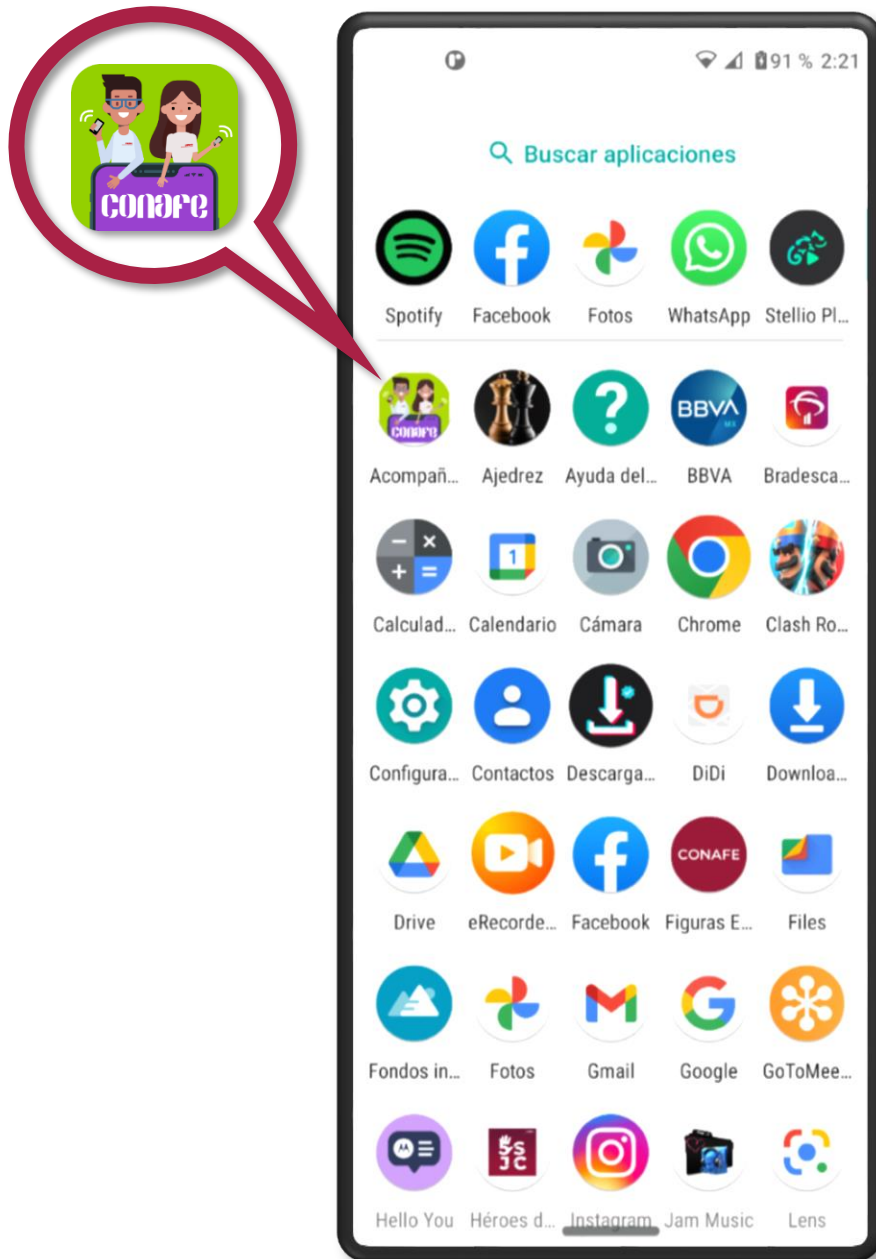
CONAFE

91 % 2:21

Buscar aplicaciones

Spotify Facebook Fotos WhatsApp Stellio Pl...

CONAFE

Acompañ... Ajedrez Ayuda del... BBVA Bradesca...

BBVA

Calculad... Calendario Cámara Chrome Clash Ro...

Configura... Contactos Descarga... DiDi Downloa...

CONAFE

Drive eRecorde... Facebook Figuras E... Files

Fondos in... Fotos Gmail Google GoToMee...

Hello You Héroes d... Instagram Jam Music Lens